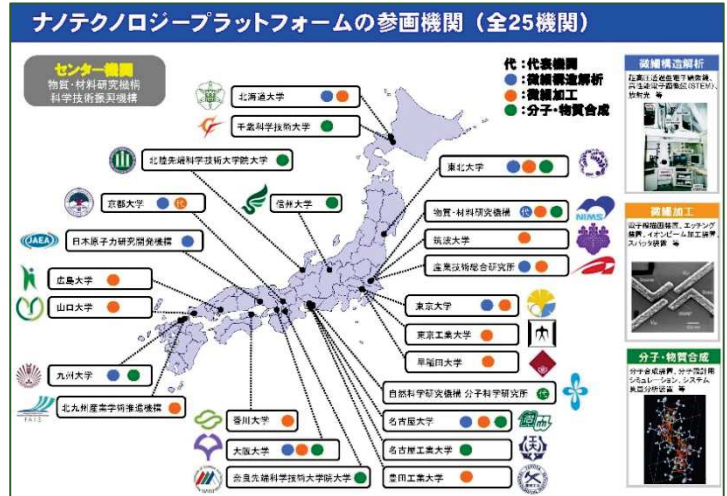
ナノテクノロジープラットフォームの参画機関（全25機関）

センター機関
物質・材料研究機構
科学技術振興機構

代：代表機関
微細構造解析
微細加工
分子・物質合成

北海道大学
千歳科学技術大学
北陸先端科学技術大学院大学
信州大学
京都大学 代
日本原子力研究開発機構
広島大学
山口大学
九州大学
北九州産業学術推進機構
香川大学
大阪大学
奈良先端科学技術大学院大学
東北大学
物質・材料研究機構 代
筑波大学
産業技術総合研究所
東京大学
東京工業大学
早稲田大学
自然科学研究機構 分子科学研究所 代
名古屋大学
名古屋工業大学
豊田工業大学

JAEA
NIMS

微細構造解析
超高圧透過型電子顕微鏡、
高性能走査透過電子顕微鏡(STEM)、
放射光 等

微細加工
電子線描画装置、エッチング装置、イオンビーム加工装置、スパッタ装置 等

分子・物質合成
分子合成装置、分子設計用シミュレーション、システム
質量分析装置 等